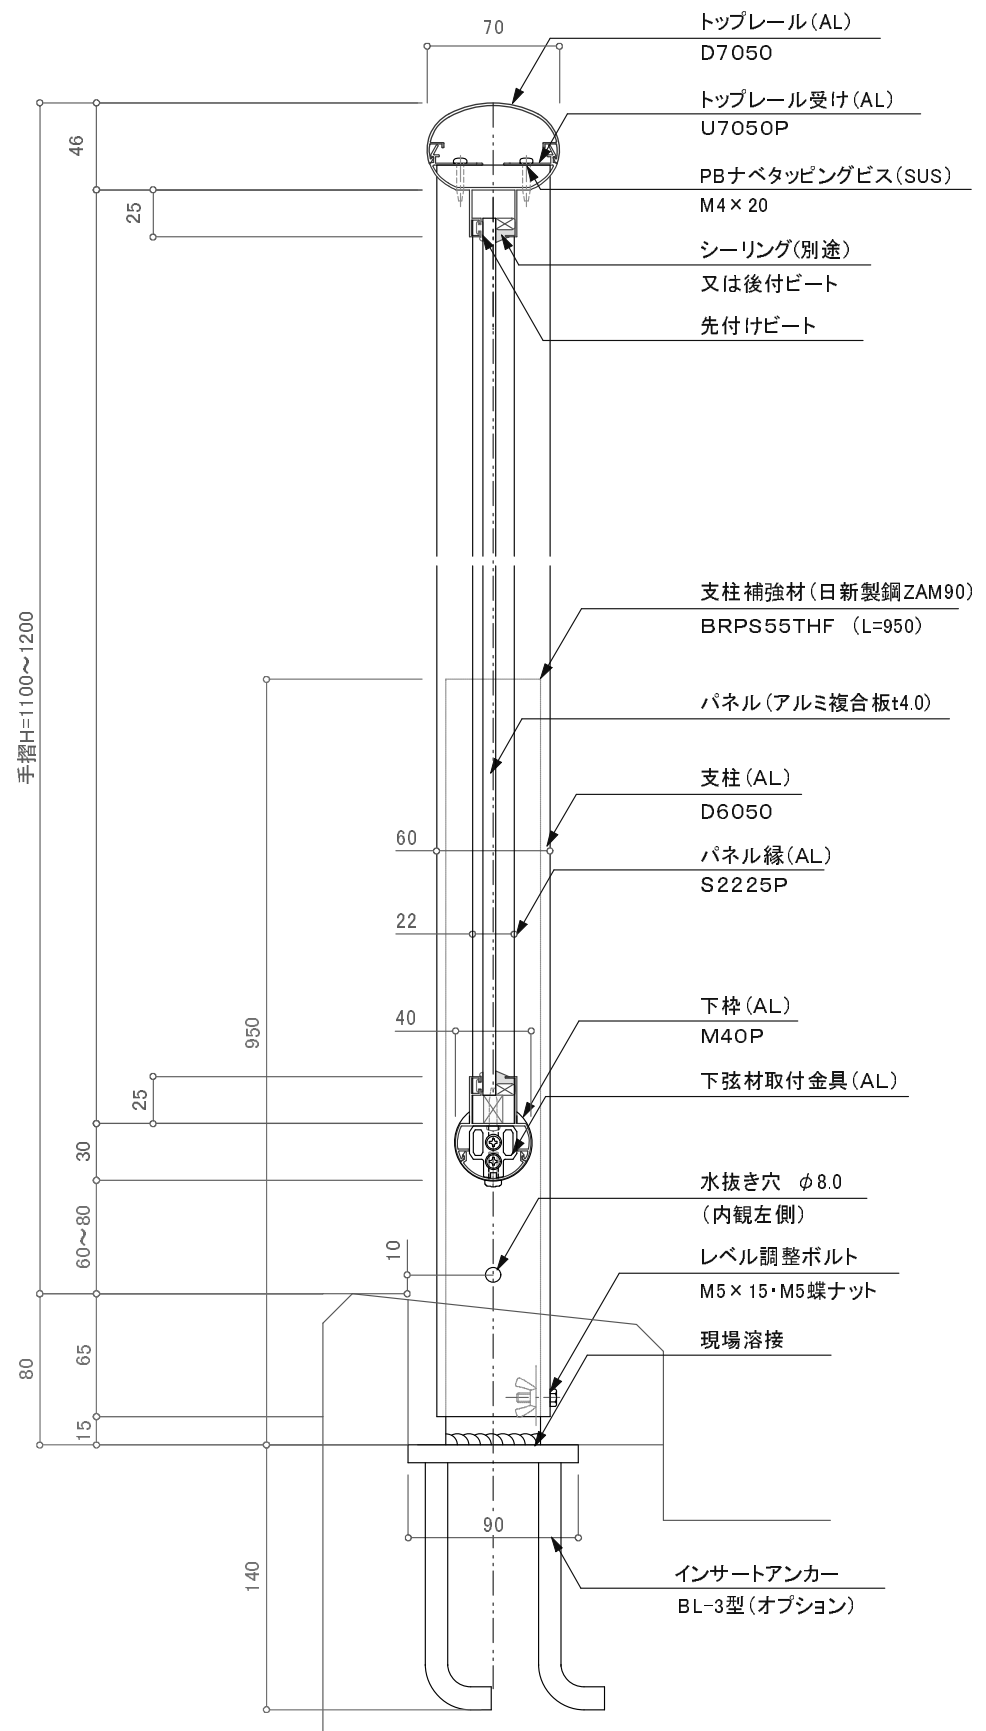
70

トップレール(AL)
D7050

トップレール受け(AL)
U7050P

PBナベタッピングビス(SUS)
M4×20

シーリング(別途)
又は後付ビート

先付けビート

46
25

手摺H=1100~1200

支柱補強材(日新製鋼ZAM90)
BRPS55THF (L=950)

パネル(アルミ複合板t4.0)

支柱(AL)
D6050

60

パネル縁(AL)
S2225P

22

950

40

下枠(AL)
M40P

下弦材取付金具(AL)

25
30

水抜き穴 $\phi$8.0
(内観左側)

60~80
10

レベル調整ボルト
M5×15・M5蝶ナット

現場溶接

80
65
15

90

140

インサートアンカー
BL-3型(オプション)